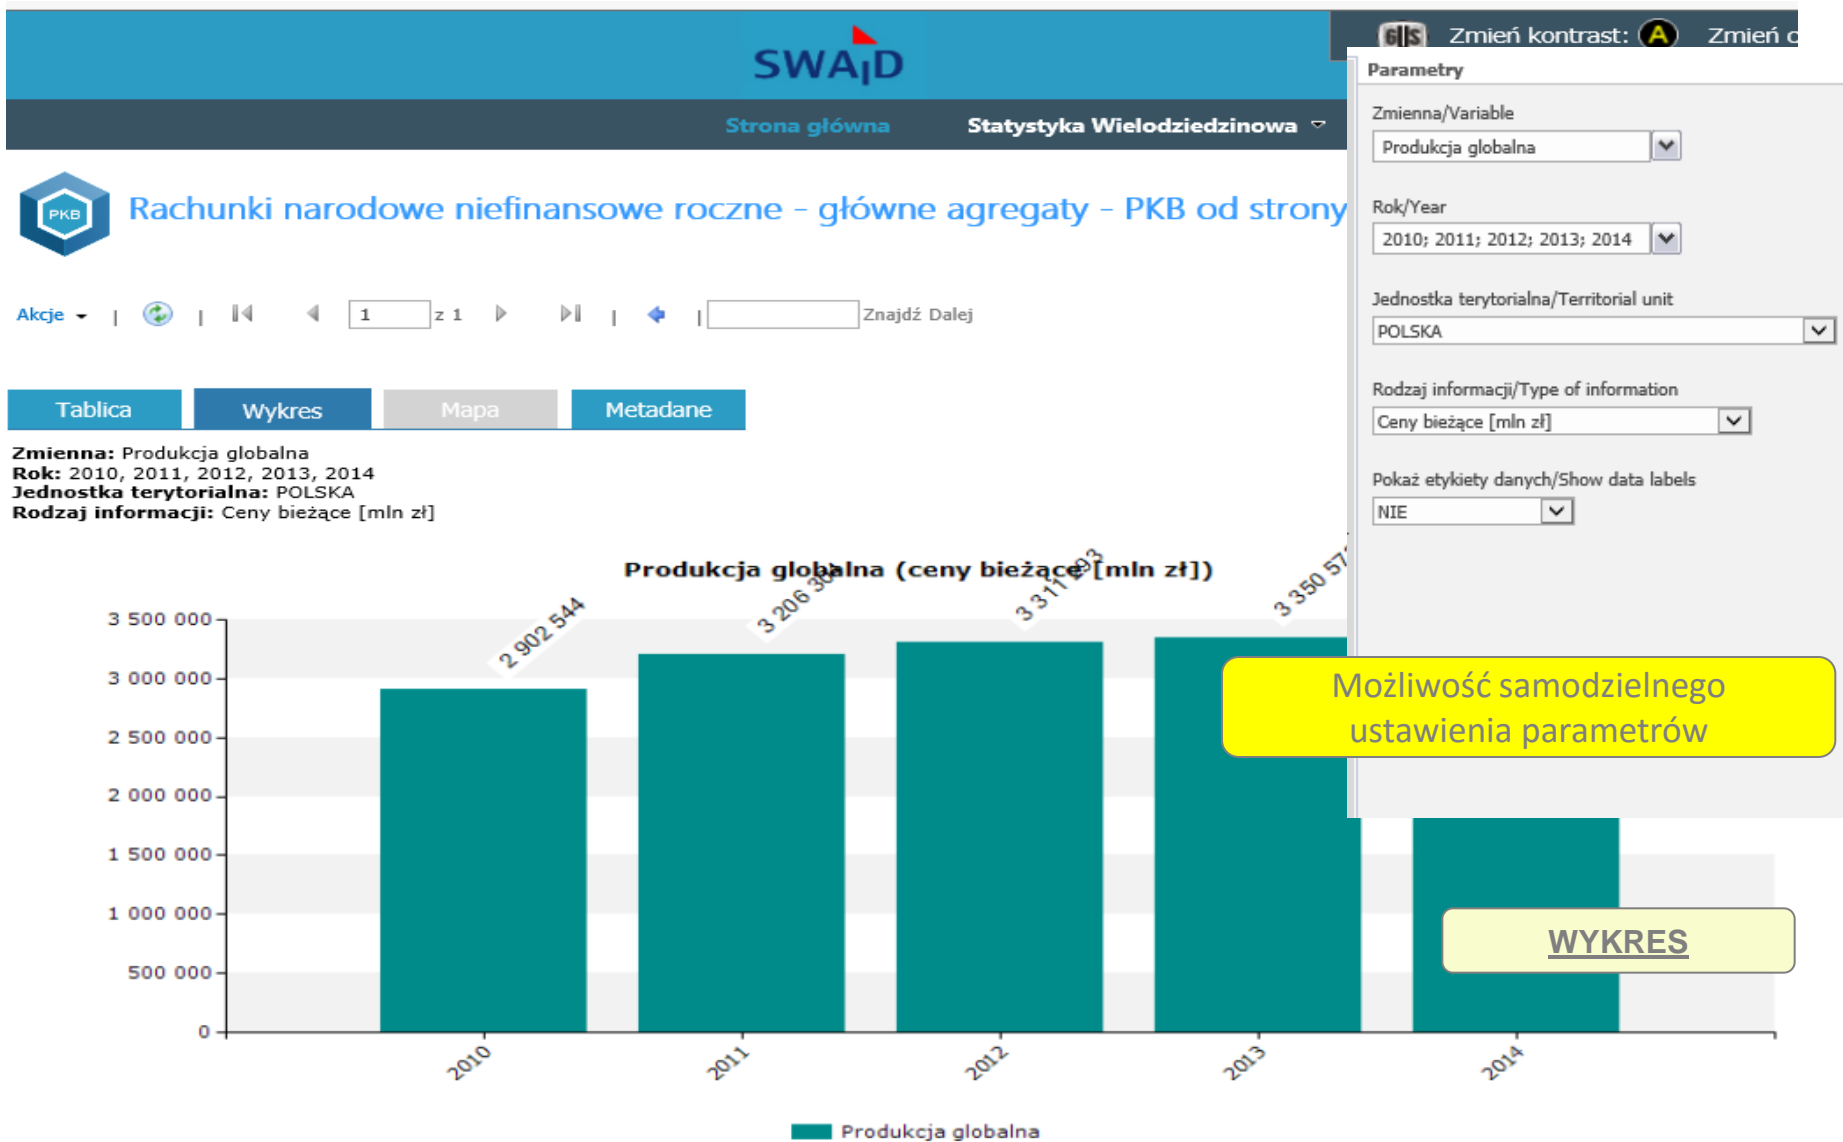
SWAiD

Zmień kontrast: A Zmień c

Strona główna Statystyka Wielodziedzinowa

PKB

Rachunki narodowe niefinansowe roczne - główne agregaty - PKB od strony

Akcje | | | 1 z 1 | | Znajdź Dalej

Tablica Wykres Mapa Metadane

**Zmienna:** Produkcja globalna
**Rok:** 2010, 2011, 2012, 2013, 2014
**Jednostka terytorialna:** POLSKA
**Rodzaj informacji:** Ceny bieżące [mln zł]

Produkcja globalna (ceny bieżące [mln zł])

2 902 544
3 206 3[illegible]
3 311 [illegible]3
3 350 57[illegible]

3 500 000
3 000 000
2 500 000
2 000 000
1 500 000
1 000 000
500 000
0

2010
2011
2012
2013
2014

Produkcja globalna

Parametry

Zmienna/Variable
Produkcja globalna

Rok/Year
2010; 2011; 2012; 2013; 2014

Jednostka terytorialna/Territorial unit
POLSKA

Rodzaj informacji/Type of information
Ceny bieżące [mln zł]

Pokaż etykiety danych/Show data labels
NIE

Możliwość samodzielnego ustawienia parametrów

WYKRES